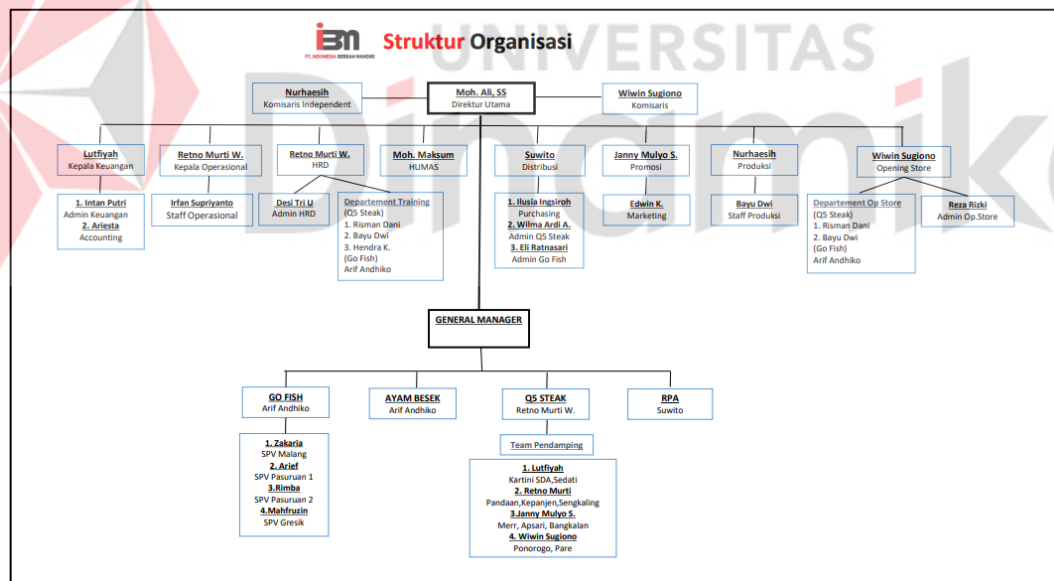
IBM PT. INDONESIA BERKAH MANDIRI

Struktur Organisasi

UNIVERSITAS Dinamika

Nurhaesih
Komisaris Independent

Moh. Ali, SS
Direktur Utama

Wiwin Sugiono
Komisaris

Lutfiyah
Kepala Keuangan

1. Intan Putri
Admin Keuangan
2. Ariesta
Accounting

Retno Murti W.
Kepala Operasional

Irfan Supriyanto
Staff Operasional

Retno Murti W.
HRD

Desi Tri U
Admin HRD

Departement Training
(Q5 Steak)
1. Risman Dani
2. Bayu Dwi
3. Hendra K.
(Go Fish)
Arif Andhiko

Moh. Maksum
HUMAS

Suwito
Distribusi

1. Ilusia Ingsiroh
Purchasing
2. Wilma Ardi A.
Admin Q5 Steak
3. Eli Ratnasari
Admin Go Fish

Janny Mulyo S.
Promosi

Edwin K.
Marketing

Nurhaesih
Produksi

Bayu Dwi
Staff Produksi

Wiwin Sugiono
Opening Store

Departement Op Store
(Q5 Steak)
1. Risman Dani
2. Bayu Dwi
(Go Fish)
Arif Andhiko

Reza Rizki
Admin Op.Store

GENERAL MANAGER

GO FISH
Arif Andhiko

1. Zakaria
SPV Malang
2. Arief
SPV Pasuruan 1
3.Rimba
SPV Pasuruan 2
4.Mahfruzin
SPV Gresik

AYAM BESEK
Arif Andhiko

Q5 STEAK
Retno Murti W.

Team Pendamping

1. Lutfiyah
Kartini SDA,Sedati
2. Retno Murti
Pandaan,Kepanjen,Sengkaling
3.Janny Mulyo S.
Merr, Apsari, Bangkalan
4. Wiwin Sugiono
Ponorogo, Pare

RPA
Suwito